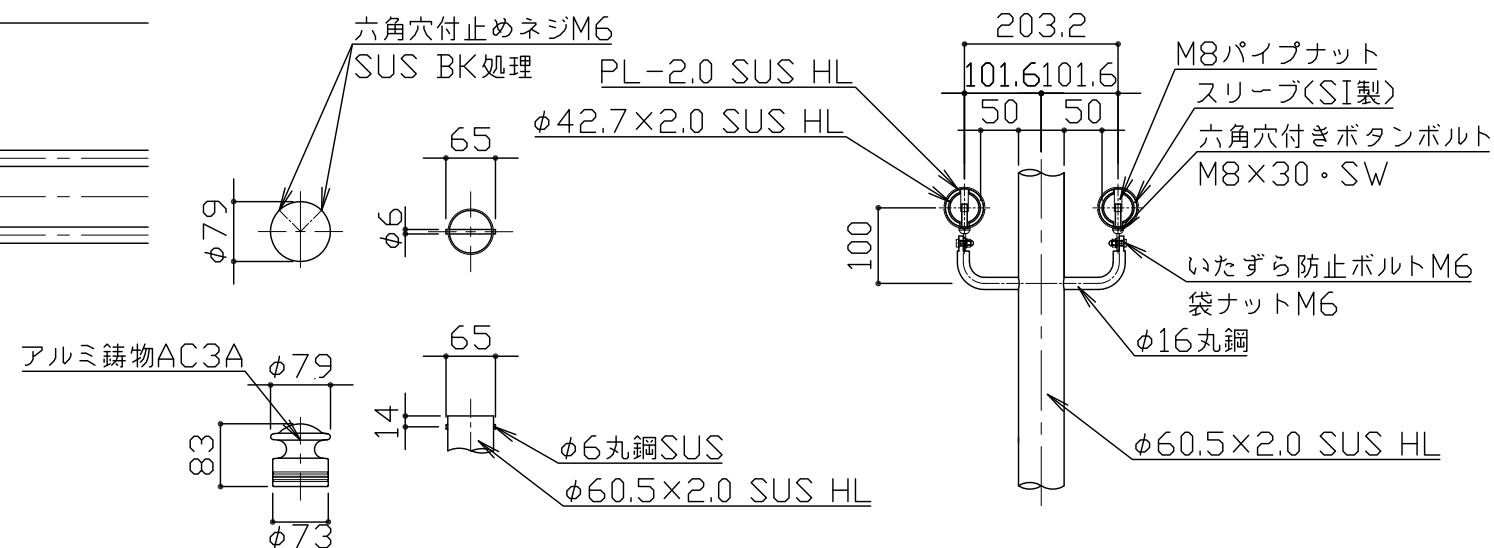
六角穴付止めネジM6
SUS BK処理

65

$\phi79$

$\phi6$

PL-2.0 SUS HL
$\phi42.7\times2.0$ SUS HL

203.2
101.6 101.6
50 50

M8パイプナット
スリーブ〈SI製〉
六角穴付きボタンボルト
M8×30・SW

100

いたずら防止ボルトM6
袋ナットM6
$\phi16$丸鋼

アルミ鋳物AC3A
$\phi79$
83
$\phi73$

65
14

$\phi6$丸鋼SUS
$\phi60.5\times2.0$ SUS HL

$\phi60.5\times2.0$ SUS HL